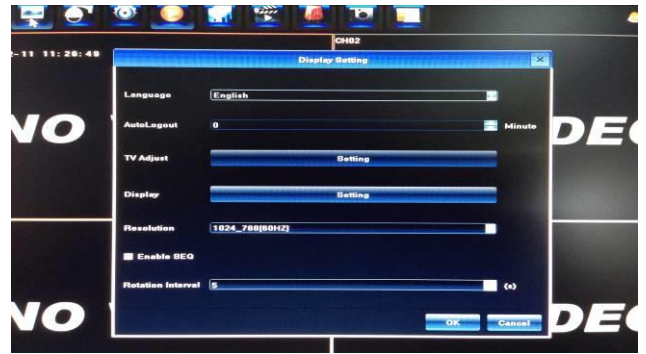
-11 11:26:49

CH02

Display Setting

NO

DE

Language English

AutoLogout 0 Minute

TV Adjust Setting

Display Setting

Resolution 1024_768(60HZ)

Enable SEQ

Rotation Interval 5 (s)

NO

DE

OK Cancel